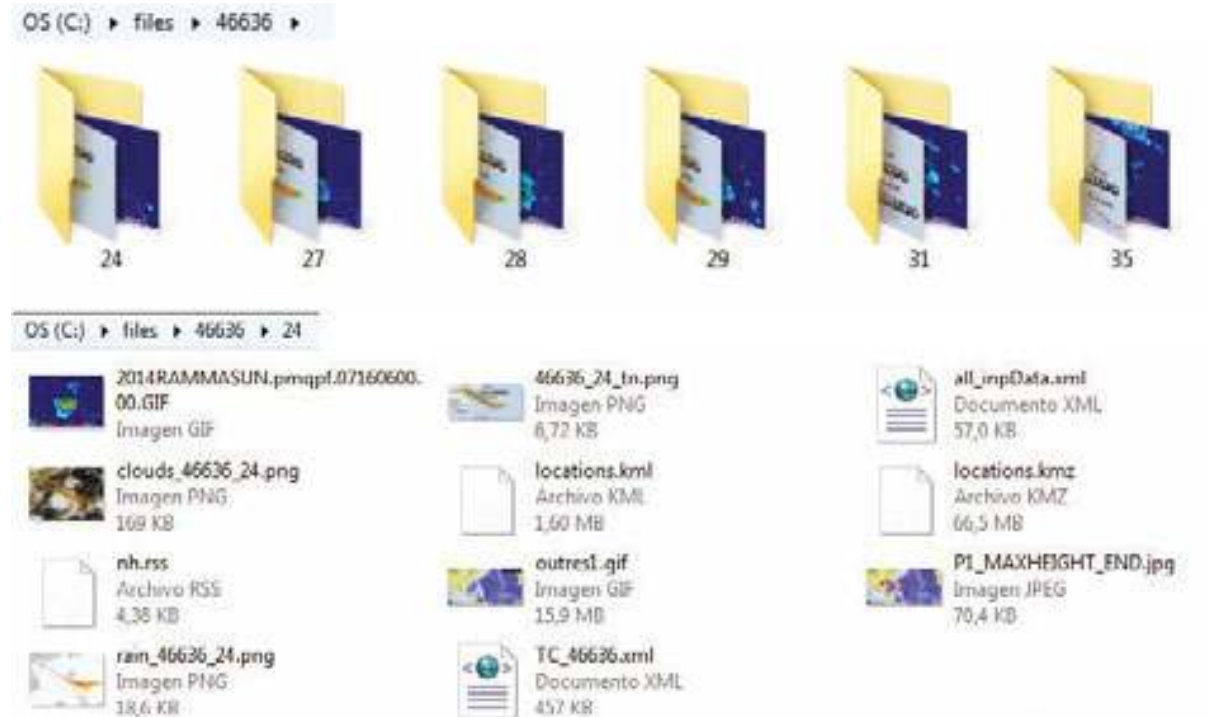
OS (C:) ▸ files ▸ 46636 ▸

24

27

28

29

31

35

OS (C:) ▸ files ▸ 46636 ▸ 24

2014RAMMASUN.pmqpf.07160600.00.GIF
Imagen GIF

46636_24_tn.png
Imagen PNG
6,72 KB

all_inpData.xml
Documento XML
57,0 KB

clouds_46636_24.png
Imagen PNG
169 KB

locations.kml
Archivo KML
1,60 MB

locations.kmz
Archivo KMZ
66,5 MB

nh.rss
Archivo RSS
4,38 KB

outres1.gif
Imagen GIF
15,9 MB

P1_MAXHEIGHT_END.jpg
Imagen JPEG
70,4 KB

rain_46636_24.png
Imagen PNG
18,6 KB

TC_46636.xml
Documento XML
457 KB